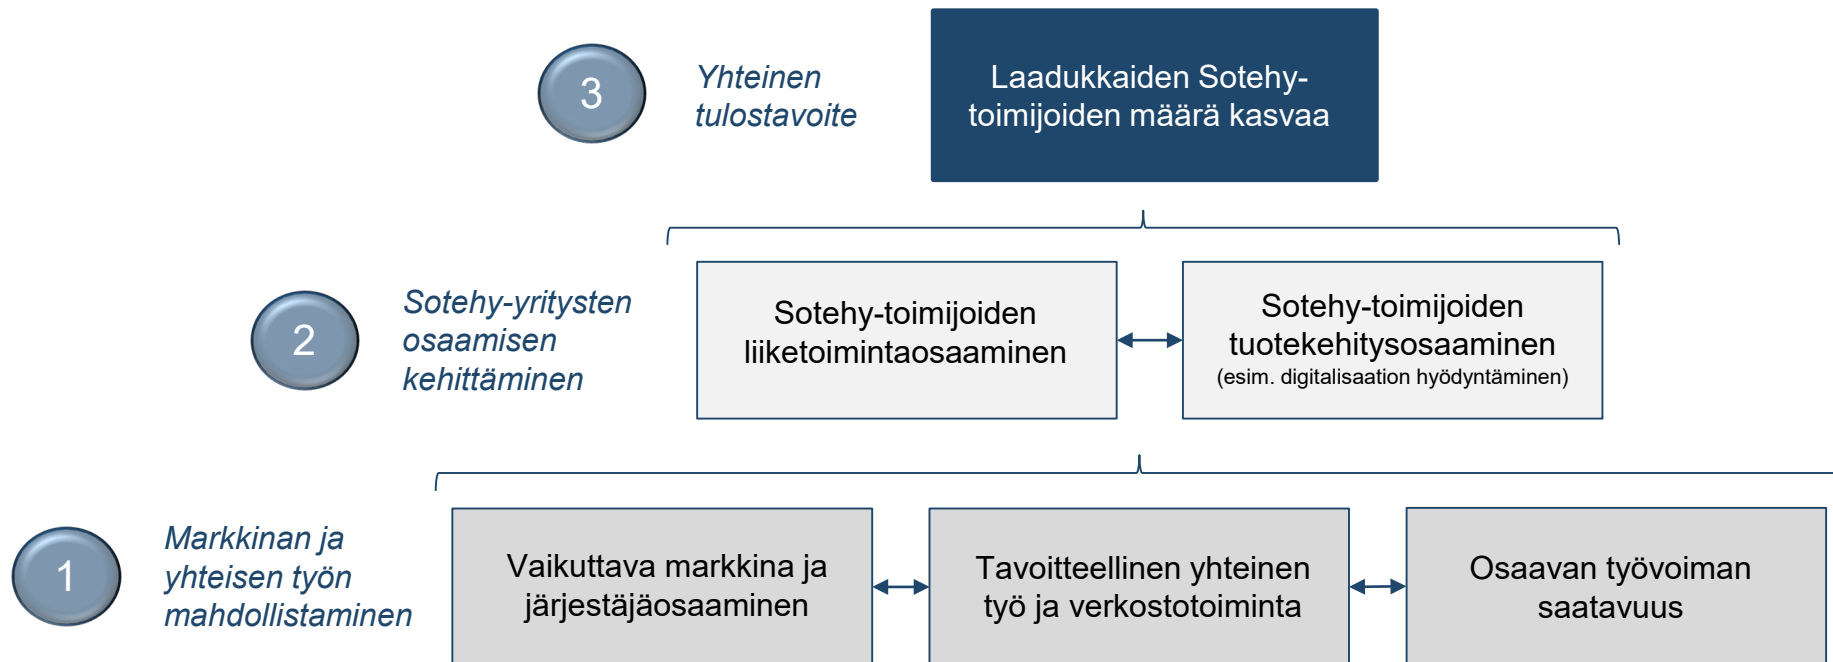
3

Yhteinen tulostavoite

Laadukkaiden Sotehy-toimijoiden määrä kasvaa

2

Sotehy-yritysten osaamisen kehittäminen

Sotehy-toimijoiden liiketoimintaosaaminen

Sotehy-toimijoiden tuotekehitysosaaminen
(esim. digitalisaation hyödyntäminen)

1

Markkinan ja yhteisen työn mahdollistaminen

Vaikuttava markkina ja järjestäjäosaaminen

Tavoitteellinen yhteinen työ ja verkostotoiminta

Osaavan työvoiman saatavuus